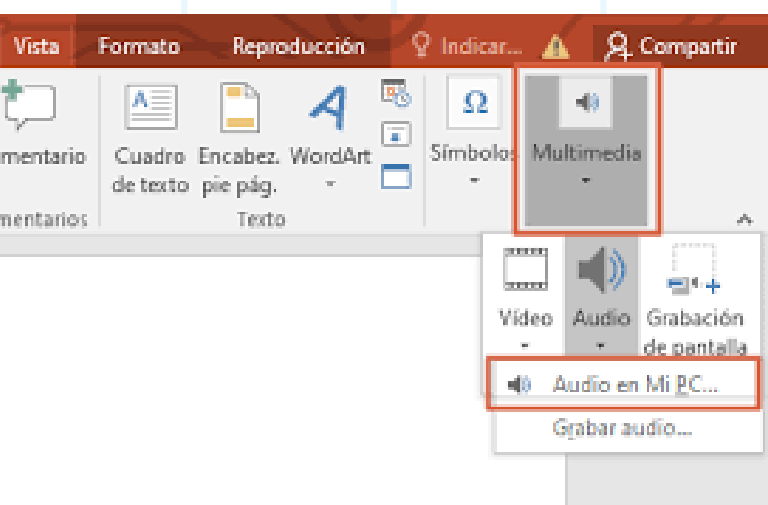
Vista Formato Reproducción Indicar... Compartir

mentario

Cuadro de texto

Encabez. pie pág.

WordArt

Símbolos

Multimedia

mentarios

Texto

Video

Audio

Grabación de pantalla

Audio en Mi PC...

Grabar audio...